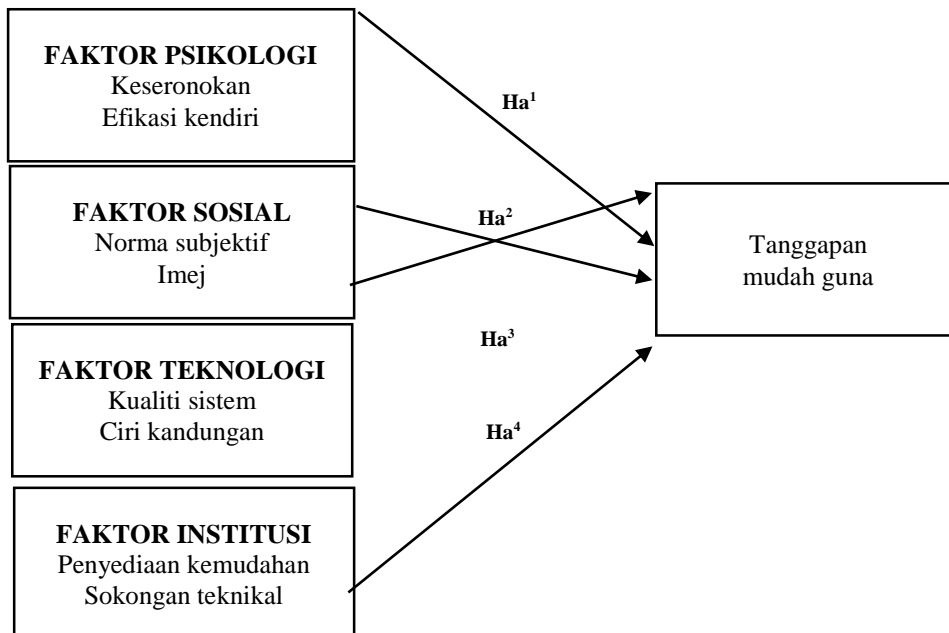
**FAKTOR PSIKOLOGI**
Keseronokan
Efikasi kendiri

**FAKTOR SOSIAL**
Norma subjektif
Imej

**FAKTOR TEKNOLOGI**
Kualiti sistem
Ciri kandungan

**FAKTOR INSTITUSI**
Penyediaan kemudahan
Sokongan teknikal

Ha$^1$

Ha$^2$

Ha$^3$

Ha$^4$

Tanggapan
mudah guna